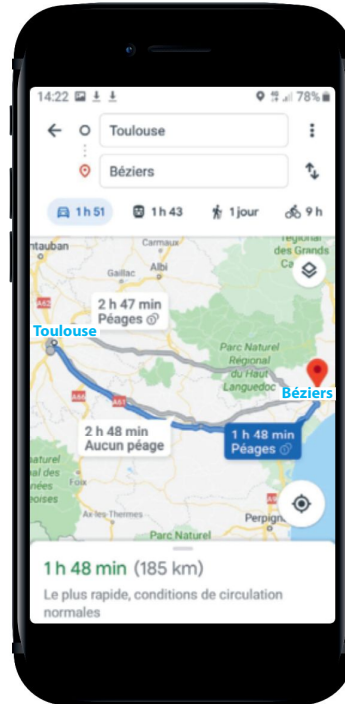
14:22 78%

Toulouse

Béziers

1 h 51   1 h 43   1 jour   9 h

tauban Carmaux Gaillac Albi Régional des Grands Ca

2 h 47 min
Péages

Toulouse

Parc Naturel Régional du Haut Languedoc

Béziers

2 h 48 min
Aucun péage

1 h 48 min
Péages

A61 A66

Ax-les-Thermes   Parc Naturel   Perpign

1 h 48 min (185 km)

Le plus rapide, conditions de circulation normales